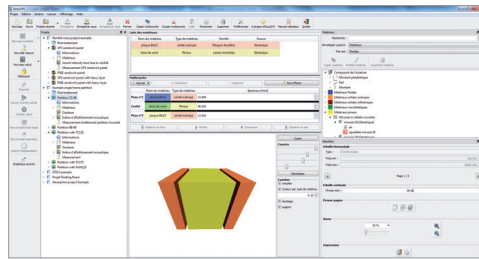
Projet Édition Station Calcul Affichage Aide

Nouveau Ouvrir Projets récents Enregistrer Enregistrer sous Enregistrer tout Fermer Copier Coller Supprimer Calcul Paramétrer Supprimer Préférences À propos Nouvelle fenêtre Fenêtres

Projets

Matériaux

Liste des matériaux

| Nom du matériau | Type du matériau | Famille | Source |
|---|---|---|---|
| plaque BA13 | solide isotrope | Plaques de plâtre | Générique |
| laine de verre | Poreux | Laines minérales | Générique |

Multicouche

| | Nom du matériau | Type du matériau | Épaisseur (mm) |
|---|---|---|---|
| Peau n°1 | plaque BA13 | solide isotrope | 12.500 |
| Cavité | laine de verre | Poreux | 80.000 |
| Peau n°2 | plaque BA13 | solide isotrope | 12.500 |

Matériaux

Sélection

Page 1 / 1

Zoom

70 %